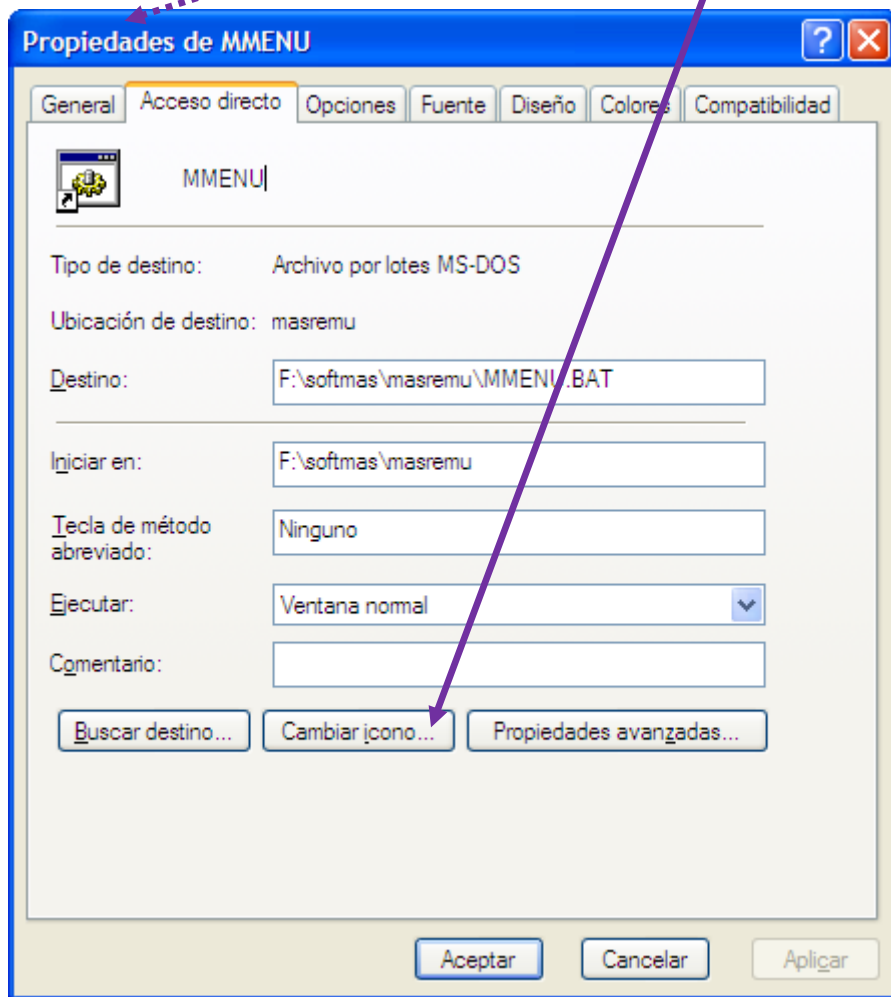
Propiedades de MMENU

General | Acceso directo | Opciones | Fuente | Diseño | Colores | Compatibilidad

MMENU

Tipo de destino: Archivo por lotes MS-DOS

Ubicación de destino: masremu

Destino: F:\softmas\masremu\MMENU.BAT

Iniciar en: F:\softmas\masremu

Tecla de método abreviado: Ninguno

Ejecutar: Ventana normal

Comentario:

Buscar destino... | Cambiar icono... | Propiedades avanzadas...

Aceptar | Cancelar | Aplicar